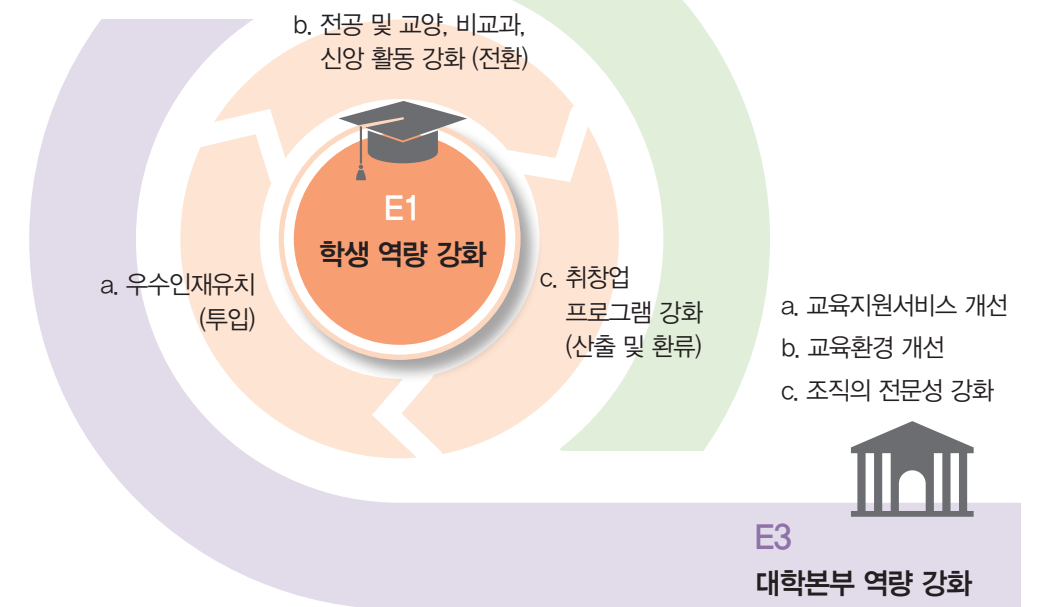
b. 전공 및 교양, 비교과, 신앙 활동 강화 (전환)

E1
학생 역량 강화

a. 우수인재유치 (투입)

c. 취창업 프로그램 강화 (산출 및 환류)

a. 교육지원서비스 개선
b. 교육환경 개선
c. 조직의 전문성 강화

E3
대학본부 역량 강화